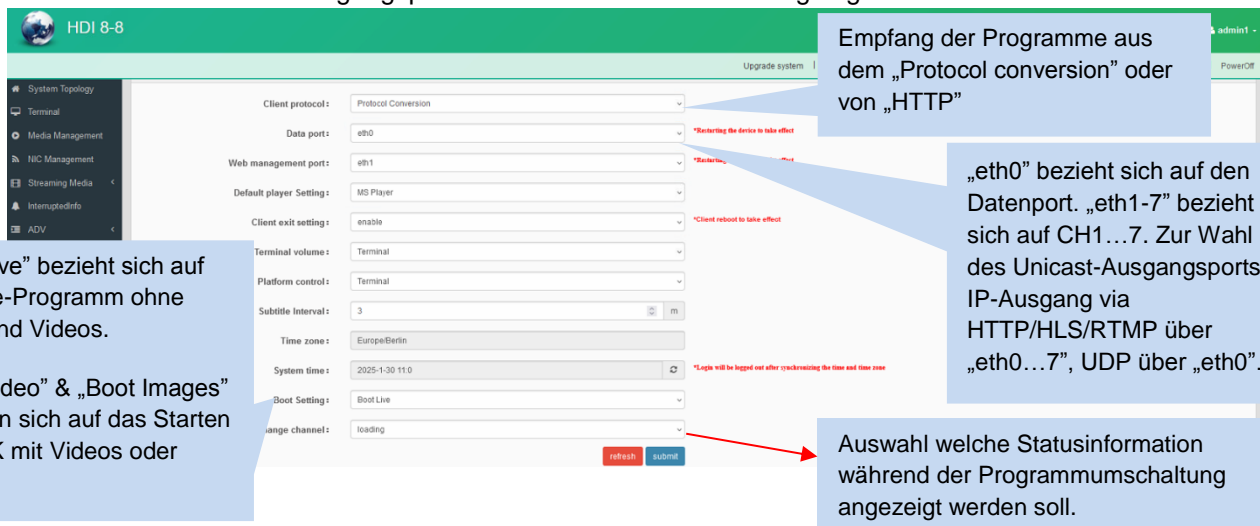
HDI 8-8

admin1

Upgrade system

PowerOff

System Topology
Terminal
Media Management
NIC Management
Streaming Media
InterruptedInfo
ADV

Client protocol: Protocol Conversion
Data port: eth0 *Restarting the device to take effect
Web management port: eth1 *Restarting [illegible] effect
Default player Setting: MS Player
Client exit setting: enable *Client reboot to take effect
Terminal volume: Terminal
Platform control: Terminal
Subtitle Interval: 3 m
Time zone: Europe/Berlin
System time: 2025-1-30 11:0 *Login will be logged out after synchronizing the time and time zone
Boot Setting: Boot Live
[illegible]ange channel: loading

refresh submit

Empfang der Programme aus dem „Protocol conversion" oder von „HTTP"

„eth0" bezieht sich auf den Datenport. „eth1-7" bezieht sich auf CH1…7. Zur Wahl des Unicast-Ausgangsports IP-Ausgang via HTTP/HLS/RTMP über „eth0…7", UDP über „eth0".

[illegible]ve" bezieht sich auf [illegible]e-Programm ohne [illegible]nd Videos.

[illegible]deo" & „Boot Images" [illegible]n sich auf das Starten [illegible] mit Videos oder

Auswahl welche Statusinformation während der Programmumschaltung angezeigt werden soll.